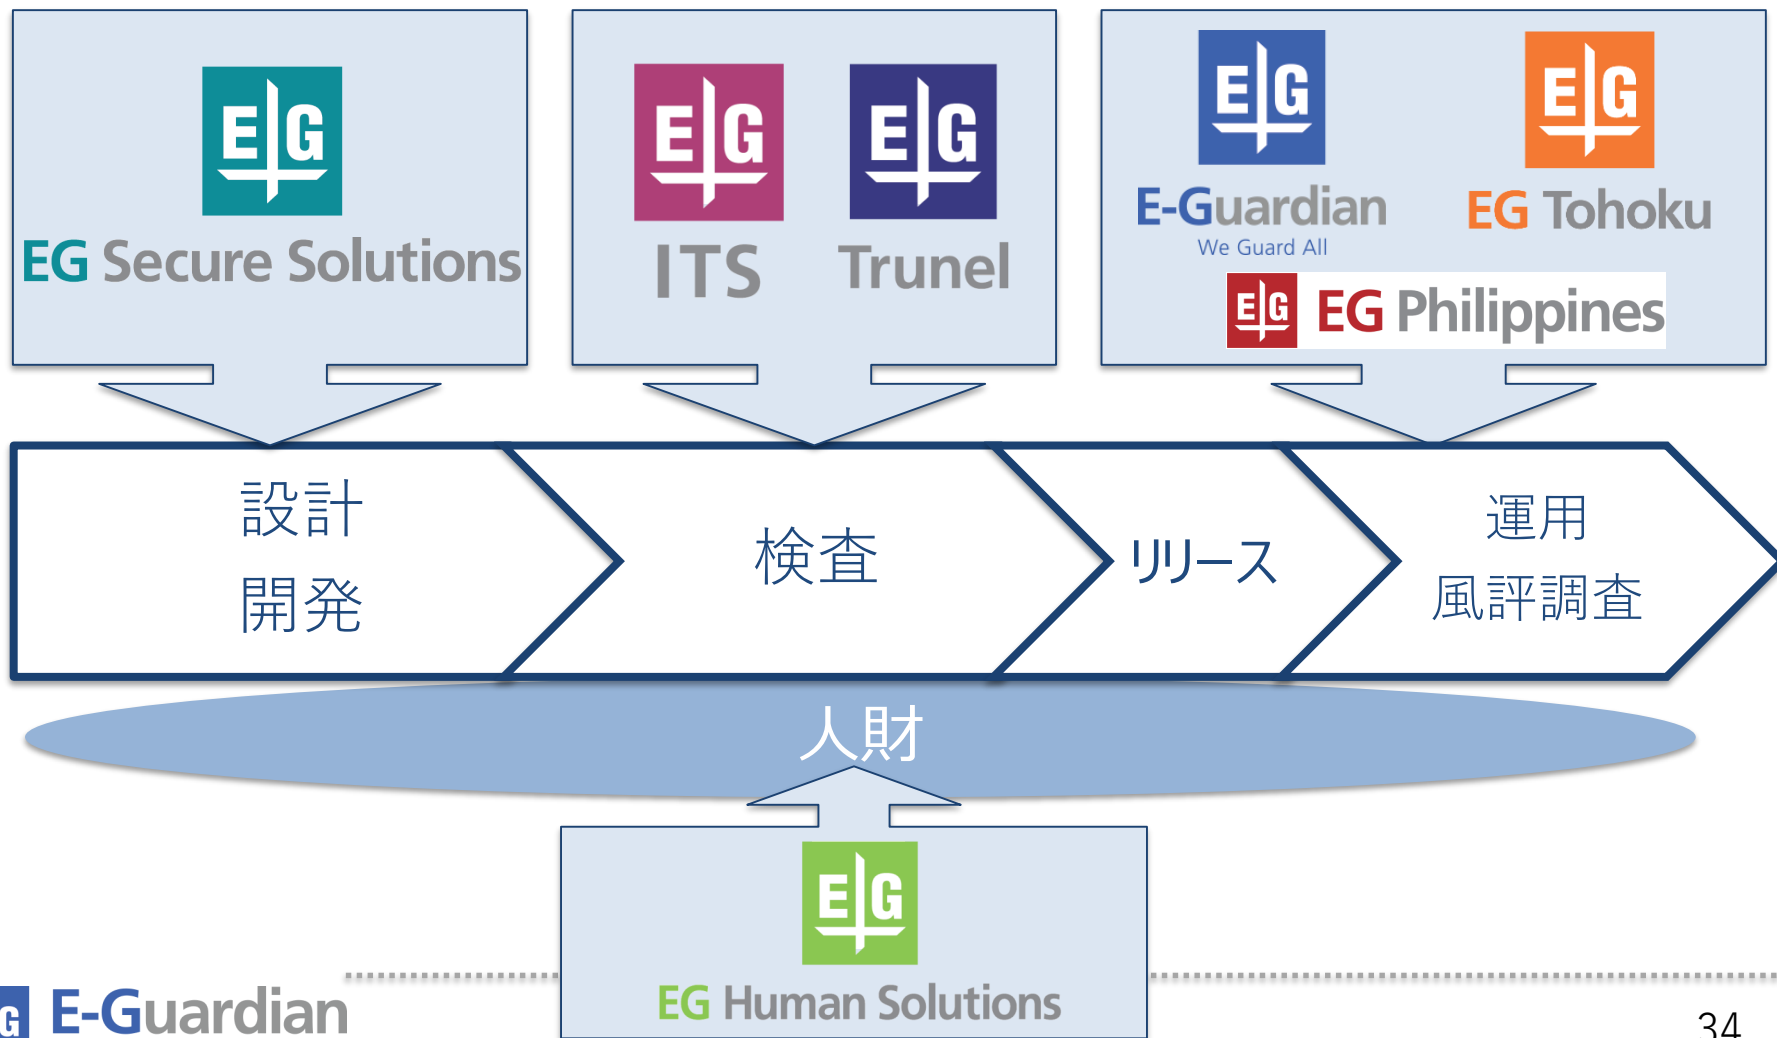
EG

EG Secure Solutions

EG

ITS

EG

Trunel

EG

E-Guardian

We Guard All

EG

EG Tohoku

EG

EG Philippines

設計
開発

検査

リリース

運用
風評調査

人財

EG

EG Human Solutions

EG E-Guardian

34